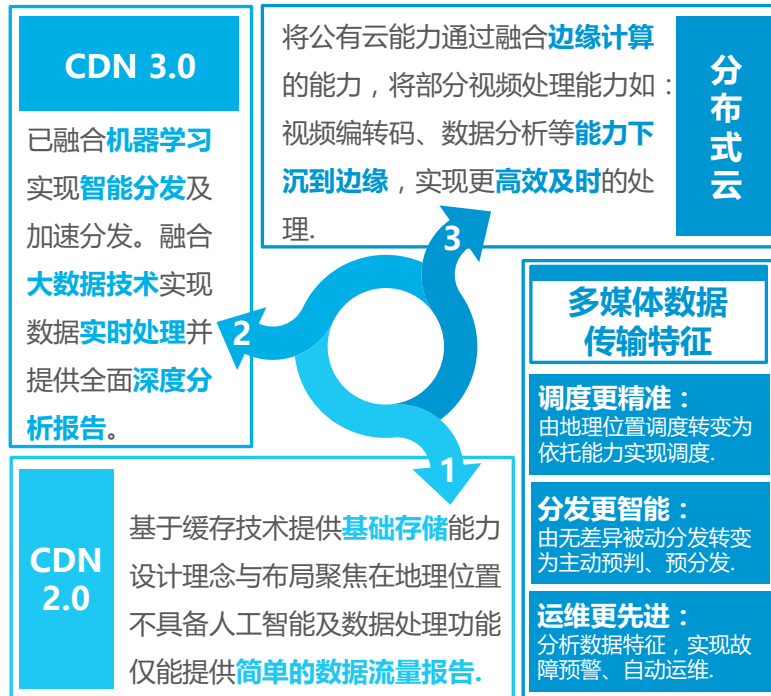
CDN 3.0

已融合机器学习实现智能分发及加速分发。融合大数据技术实现数据实时处理并提供全面深度分析报告。

将公有云能力通过融合边缘计算的能力，将部分视频处理能力如：视频编转码、数据分析等能力下沉到边缘，实现更高效及时的处理.

分布式云

3

2

1

多媒体数据传输特征

调度更精准：
由地理位置调度转变为依托能力实现调度.

分发更智能：
由无差异被动分发转变为主动预判、预分发.

运维更先进：
分析数据特征，实现故障预警、自动运维.

CDN 2.0

基于缓存技术提供基础存储能力设计理念与布局聚焦在地理位置不具备人工智能及数据处理功能仅能提供简单的数据流量报告.